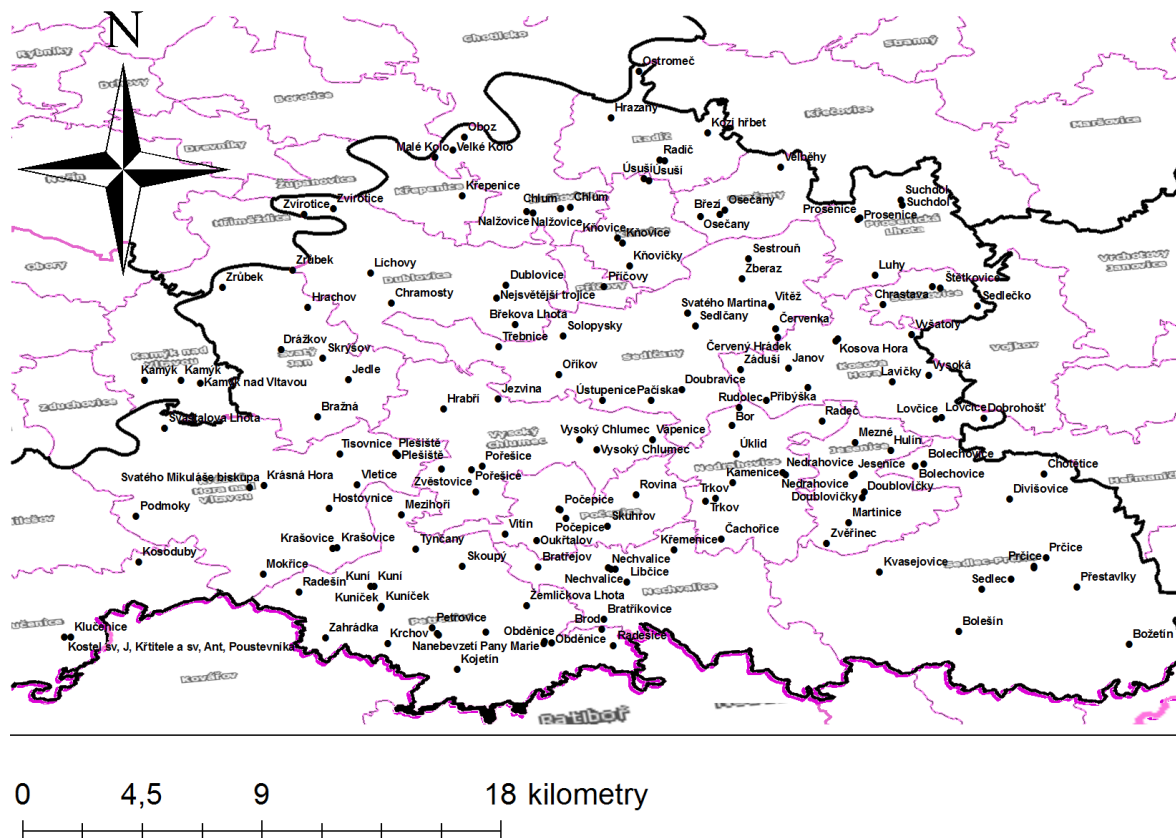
N

Rybníky
Dublovice
Borotice
Drevníky
Županovice
Hlíměždice
Obory
Chotilsko
Ostromeč
Hrazany
Radič
Kozí hřbet
Radič
Úsuší
Úsuší
Velběhy
Stranný
Křečovice
Maršovice
Obox
Malé Kolo
Velké Kolo
Křepenice
Křepenice
Zvírotice
Zvírotice
Chlum
Chlum
Nalžovice
Nalžovice
Knovice
Knovice
Březí
Osečany
Osečany
Prosenice
Prosenice
Suchdol
Suchdol
Zrúbek
Zrúbek
Líchovy
Dublovice
Dublovice
Nejsvětější trojice
Příčovy
Příčovy
Křovičky
Sestrouň
Zberaz
Luhy
Štětkovice
Sedlečko
Vrchotovy Janovice
Hrachov
Chramosty
Břekova Lhota
Solopysky
Svatého Martina
Sedlčany
Vítěž
Červenka
Chrastava
Vysoká
Kamýk nad Vltavou
Kamýk
Kamýk
Kamýk nad Vltavou
Drážkov
Skrýšov
Jedle
Třebnice
Oříkov
Sedlčany
Červený Hrádek
Záduší
Janov
Kosova Hora
Kosova Hora
Lavičky
Vysoká
Vojkov
Zduchovice
Svatslavova Lhota
Bražná
Hrabří
Jezvina
Ústupenice
Pačiska
Doubravice
Rudolec
Přibýška
Bor
Radeč
Lovčice
Lovčice
Dobrohošť
Tisovnice
Plešiště
Plešiště
Vysoký Chlumec
Vysoký Chlumec
Vysoký Chlumec
Vápenice
Úklid
Mezné
Hulín
Bolechovice
Chotětice
Svatého Mikuláše biskupa
Krásná Hora nad Vltavou
Krásná Hora
Vletice
Zvěstovice
Pořešice
Pořešice
Rovina
Nedrahovice
Kamenice
Nedrahovice
Jesenice
Bolechovice
Doublovičky
Doublovičky
Divišovice
Heřmaničky
Podmoky
Hostovnice
Mezihoří
Počepice
Počepice
Oukřtalov
Skuhrov
Trkov
Trkov
Martinice
Vitín
Čachořice
Zvěřinec
Krašovice
Krašovice
Týnčany
Křemenice
Kosoduby
Skoupý
Bratřejov
Nechvalice
Libčice
Kvasejovice
Prčice
Prčice
Sedlec-Prčice
Mokřice
Radešín
Kuní
Kuní
Kuníček
Kuníček
Nechvalice
Nechvalice
Sedlec
Přestavlky
Zemlíčkova Lhota
Bratříkovice
Klučenice
Klučenice
Kostel sv, J, Křtitele a sv, Ant, Poustevníka
Zahrádka
Petrovice
Petrovice
Krchov
Obděnice
Obděnice
Brod
Radešice
Nanebevzetí Pany Marie
Kojetín
Bolešín
Božetín
Kovářov
Ratibořské Hory

0 4,5 9 18 kilometry